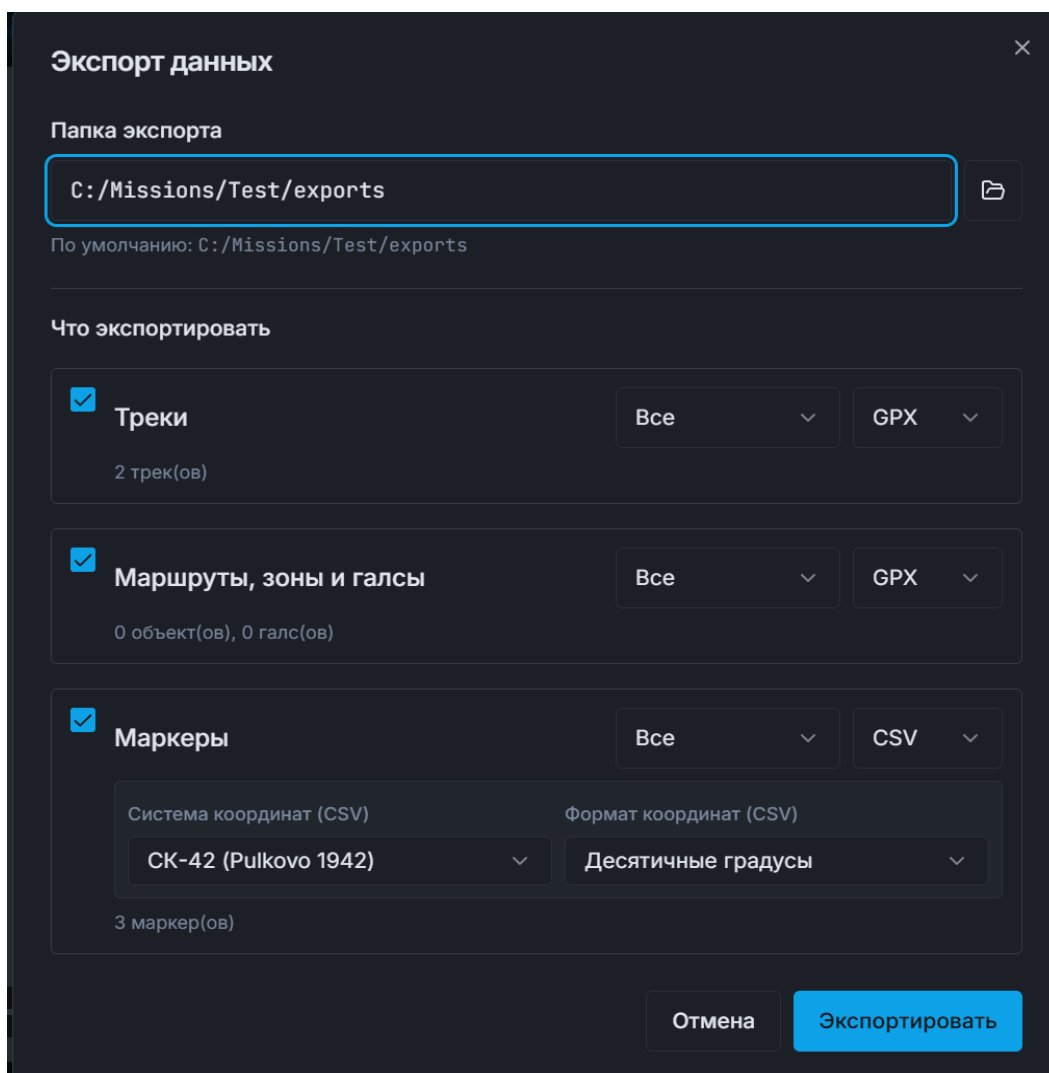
Экспорт данных

×

Папка экспорта

C:/Missions/Test/exports

По умолчанию: C:/Missions/Test/exports

Что экспортировать

Треки

Все

GPX

2 трек(ов)

Маршруты, зоны и галсы

Все

GPX

0 объект(ов), 0 галс(ов)

Маркеры

Все

CSV

Система координат (CSV)

СК-42 (Pulkovo 1942)

Формат координат (CSV)

Десятичные градусы

3 маркер(ов)

Отмена

Экспортировать